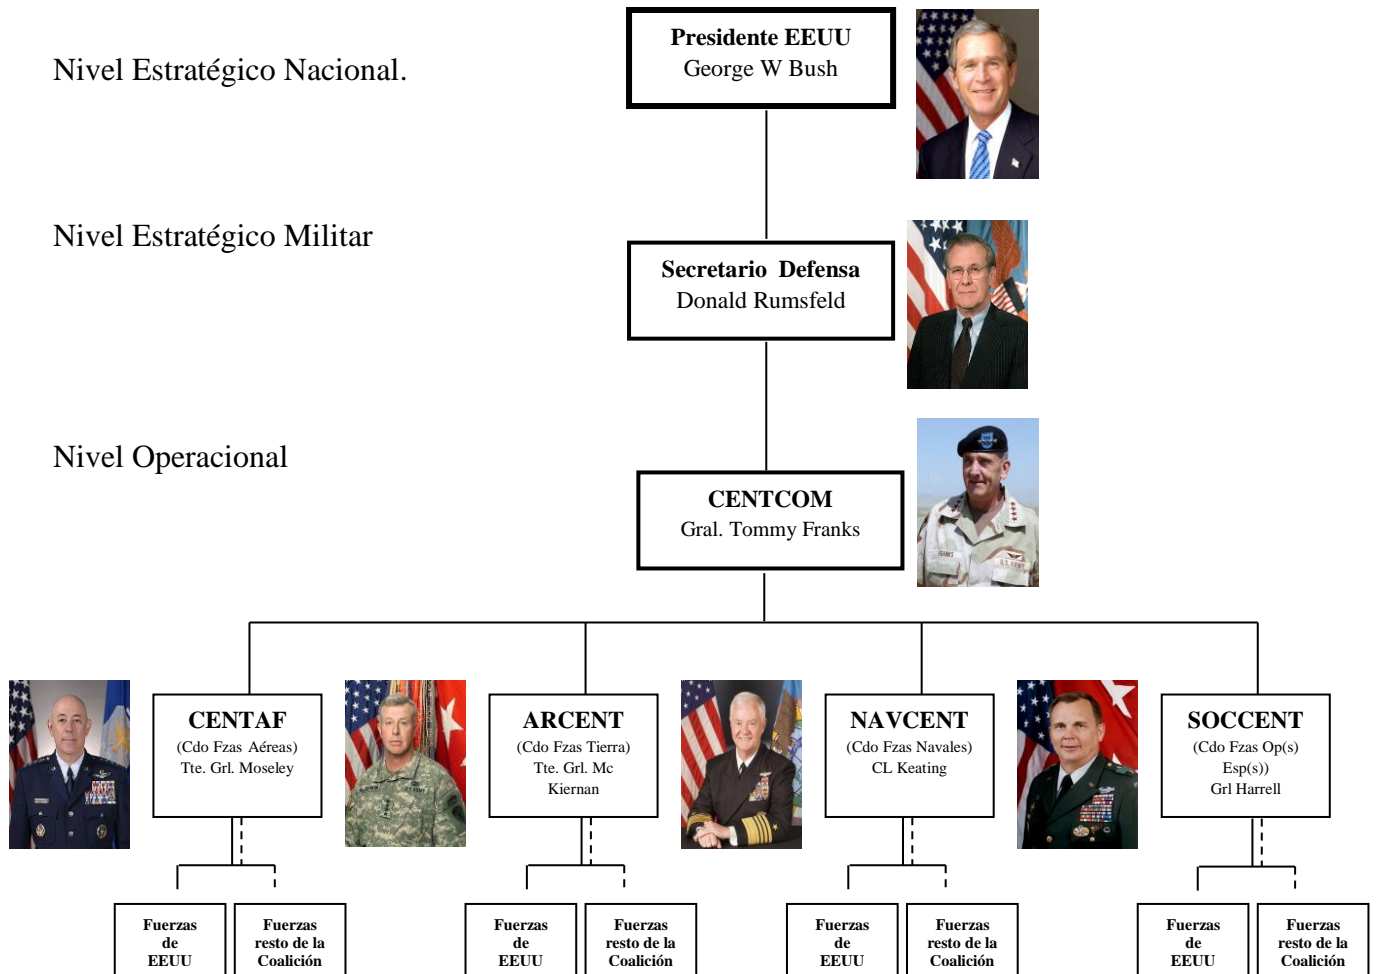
Nivel Estratégico Nacional.

Presidente EEUU
George W Bush

Nivel Estratégico Militar

Secretario Defensa
Donald Rumsfeld

Nivel Operacional

CENTCOM
Gral. Tommy Franks

CENTAF
(Cdo Fzas Aéreas)
Tte. Grl. Moseley

ARCENT
(Cdo Fzas Tierra)
Tte. Grl. Mc Kiernan

NAVCENT
(Cdo Fzas Navales)
CL Keating

SOCCENT
(Cdo Fzas Op(s) Esp(s))
Grl Harrell

Fuerzas de EEUU

Fuerzas resto de la Coalición

Fuerzas de EEUU

Fuerzas resto de la Coalición

Fuerzas de EEUU

Fuerzas resto de la Coalición

Fuerzas de EEUU

Fuerzas resto de la Coalición